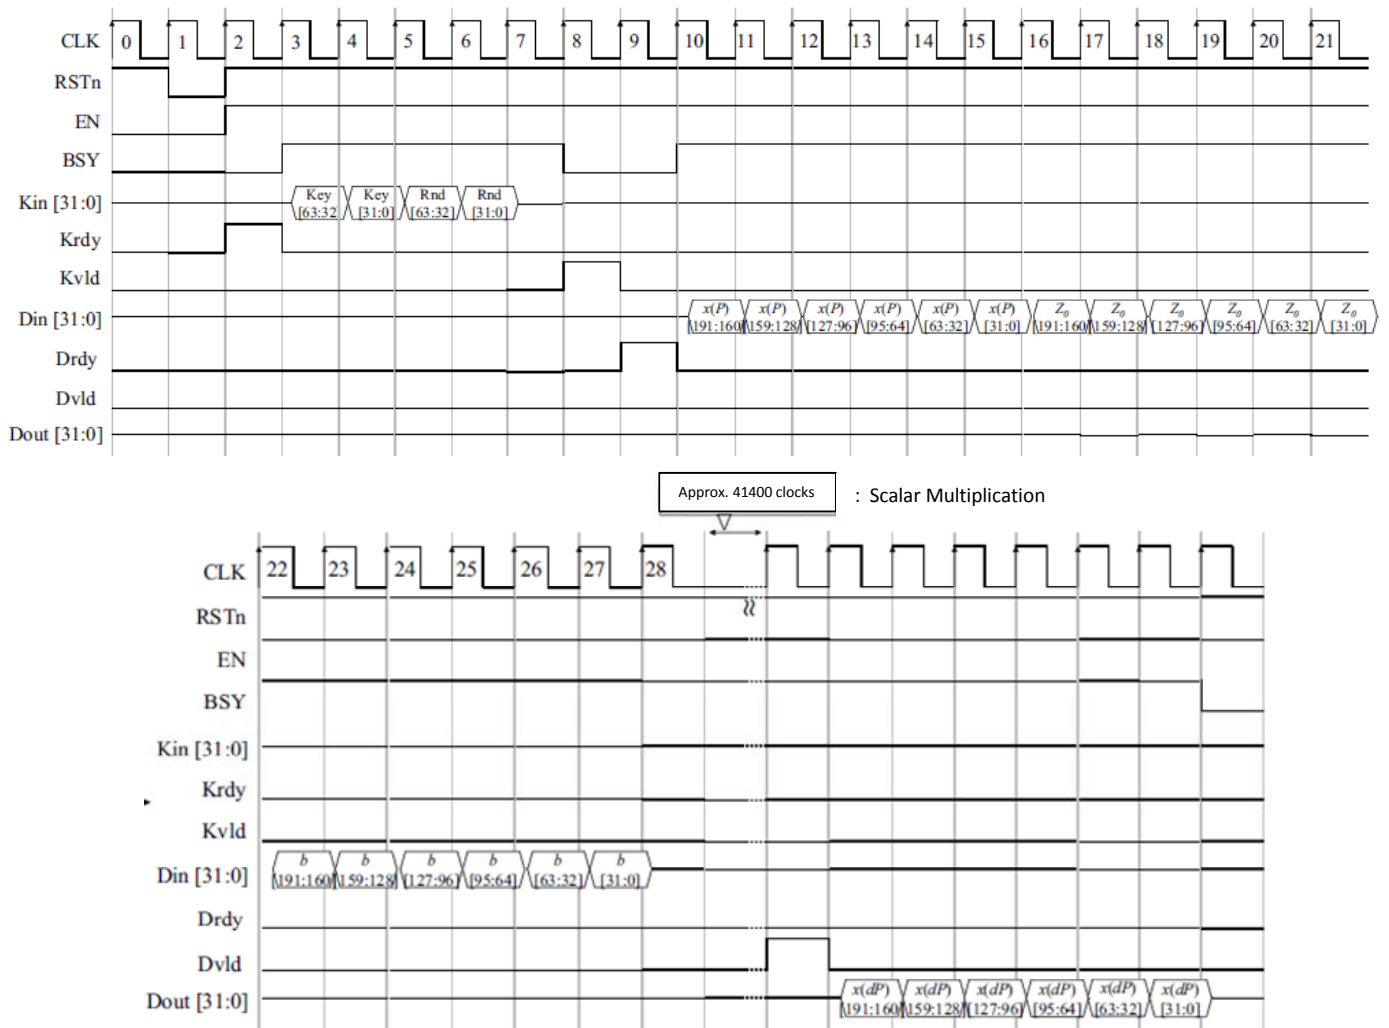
CLK 0 1 2 3 4 5 6 7 8 9 10 11 12 13 14 15 16 17 18 19 20 21
RSTn
EN
BSY
Kin [31:0] Key [63:32] Key [31:0] Rnd [63:32] Rnd [31:0]
Krdy
Kvld
Din [31:0] $x(P)$ [191:160] $x(P)$ [159:128] $x(P)$ [127:96] $x(P)$ [95:64] $x(P)$ [63:32] $x(P)$ [31:0] $Z_0$ [191:160] $Z_0$ [159:128] $Z_0$ [127:96] $Z_0$ [95:64] $Z_0$ [63:32] $Z_0$ [31:0]
Drdy
Dvld
Dout [31:0]

Approx. 41400 clocks : Scalar Multiplication

CLK 22 23 24 25 26 27 28
RSTn
EN
BSY
Kin [31:0]
Krdy
Kvld
Din [31:0] $b$ [191:160] $b$ [159:128] $b$ [127:96] $b$ [95:64] $b$ [63:32] $b$ [31:0]
Drdy
Dvld
Dout [31:0] $x(dP)$ [191:160] $x(dP)$ [159:128] $x(dP)$ [127:96] $x(dP)$ [95:64] $x(dP)$ [63:32] $x(dP)$ [31:0]